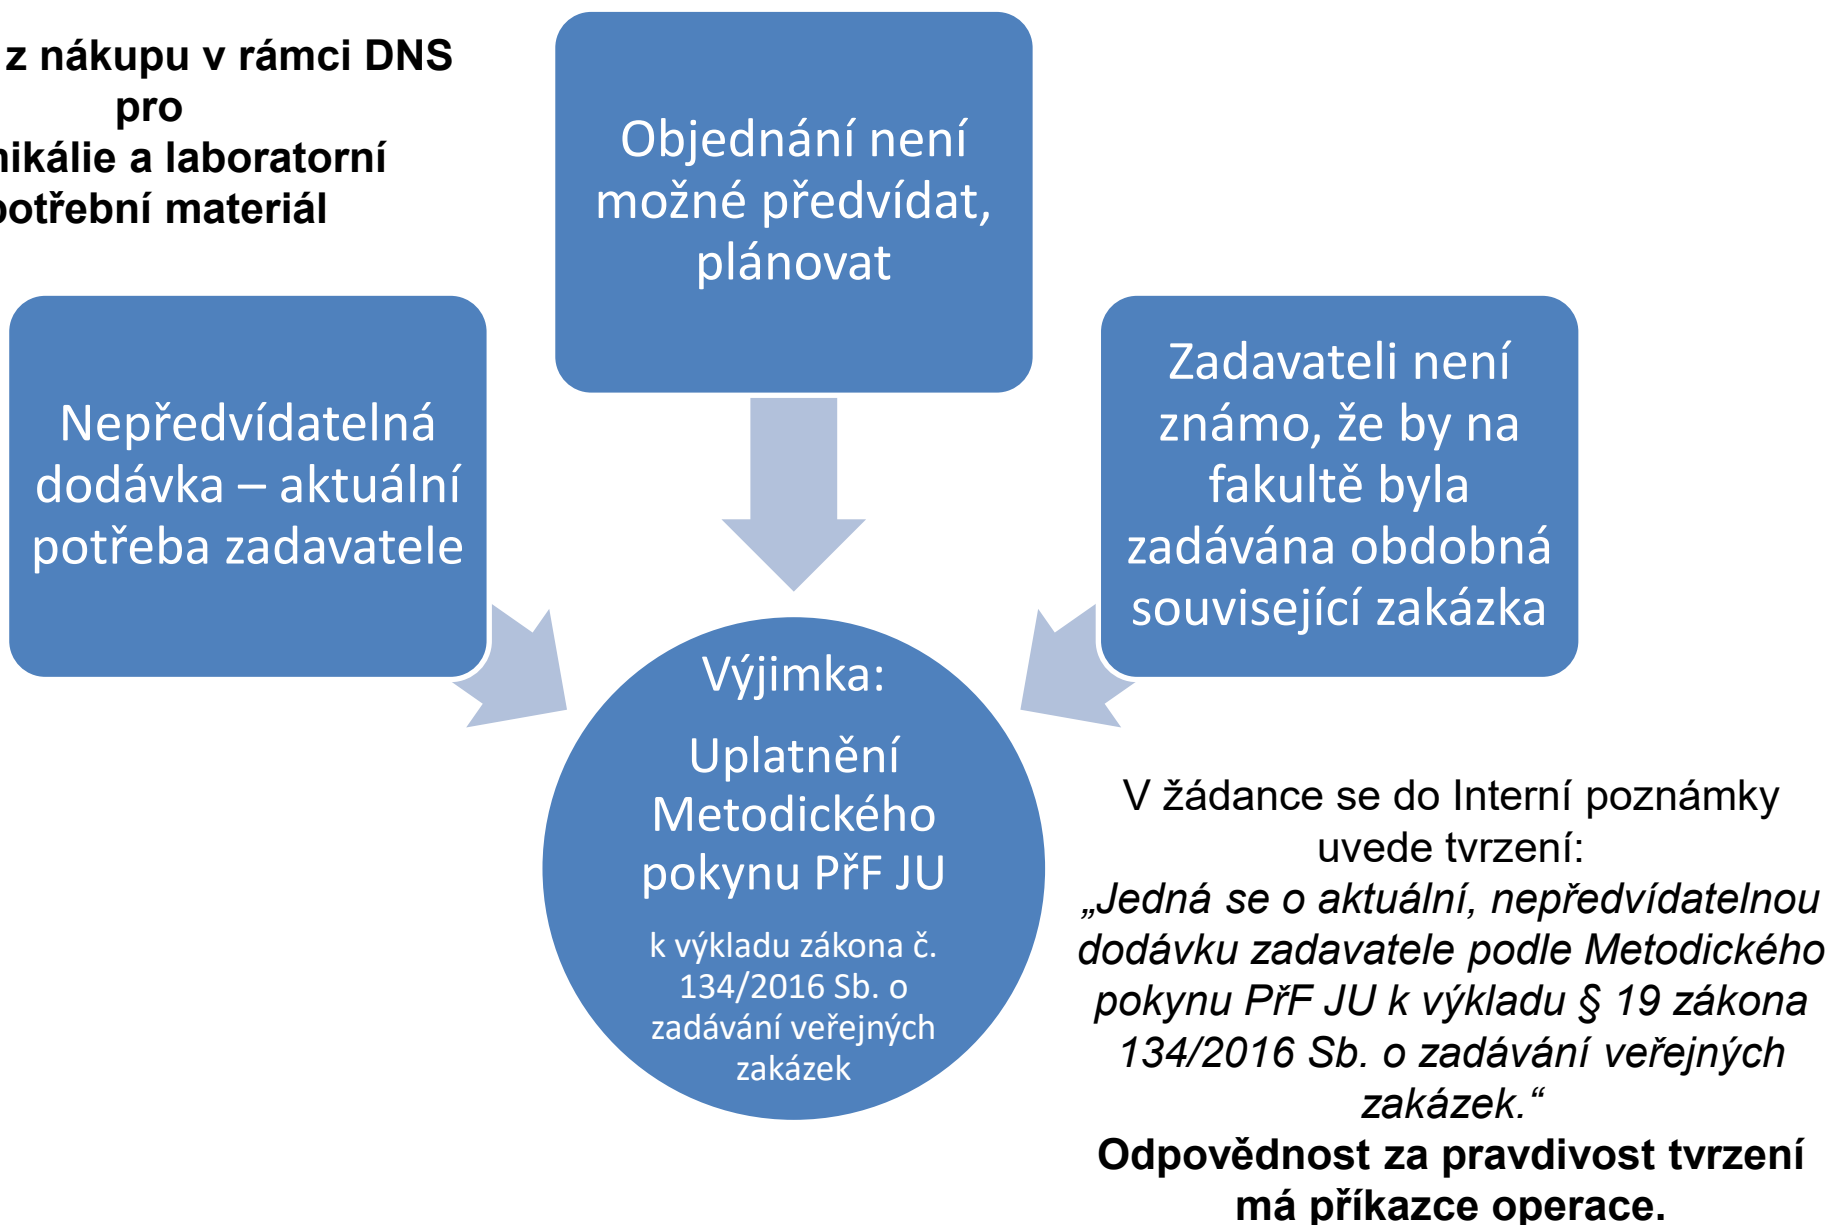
z nákupu v rámci DNS pro
ikálie a laboratorní
otřební materiál

Objednání není možné předvídat, plánovat

Nepředvídatelná dodávka – aktuální potřeba zadavatele

Zadavateli není známo, že by na fakultě byla zadávána obdobná související zakázka

Výjimka:

Uplatnění Metodického pokynu PřF JU

k výkladu zákona č. 134/2016 Sb. o zadávání veřejných zakázek

V žádance se do Interní poznámky uvede tvrzení:
*„Jedná se o aktuální, nepředvídatelnou dodávku zadavatele podle Metodického pokynu PřF JU k výkladu § 19 zákona 134/2016 Sb. o zadávání veřejných zakázek.“*
**Odpovědnost za pravdivost tvrzení má příkazce operace.**